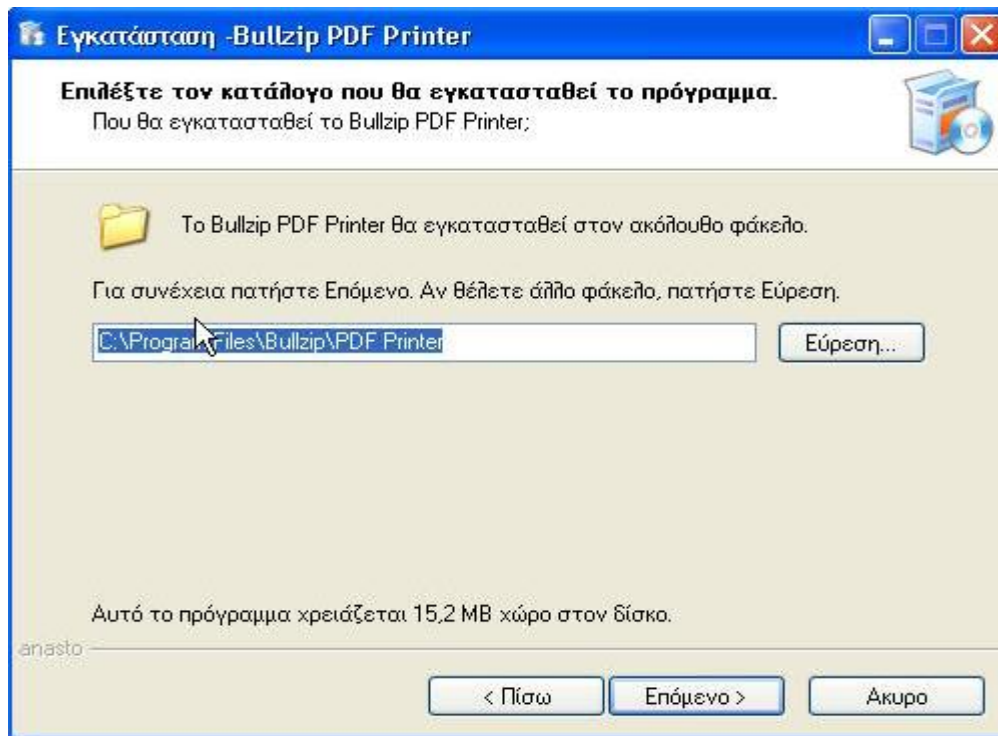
Εγκατάσταση -Bullzip PDF Printer

Επιλέξτε τον κατάλογο που θα εγκατασταθεί το πρόγραμμα.
Που θα εγκατασταθεί το Bullzip PDF Printer;

Το Bullzip PDF Printer θα εγκατασταθεί στον ακόλουθο φάκελο.

Για συνέχεια πατήστε Επόμενο. Αν θέλετε άλλο φάκελο, πατήστε Εύρεση.

C:\Program Files\Bullzip\PDF Printer

Εύρεση...

Αυτό το πρόγραμμα χρειάζεται 15,2 MB χώρο στον δίσκο.

anasto

< Πίσω

Επόμενο >

Ακυρο